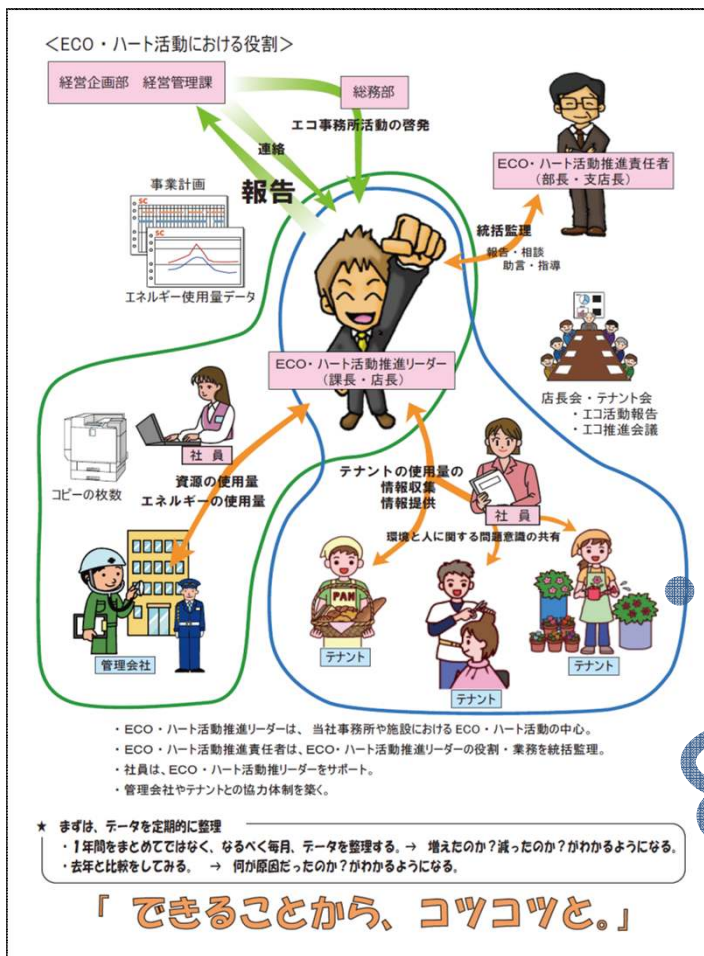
<ECO・ハート活動における役割>

経営企画部　経営管理課

総務部

エコ事務所活動の啓発

連絡

報告

ECO・ハート活動推進責任者
（部長・支店長）

事業計画

SC

SC

エネルギー使用量データ

統括監理

報告・相談
助言・指導

ECO・ハート活動推進リーダー
（課長・店長）

店長会・テナント会
・エコ活動報告
・エコ推進会議

社 員

コピーの枚数

資源の使用量
エネルギーの使用量

テナントの使用量の
情報収集
情報提供

社 員

環境と人に関する問題意識の共有

PAN

管理会社

テナント

テナント

テナント

・ECO・ハート活動推進リーダーは、当社事務所や施設における ECO・ハート活動の中心。
・ECO・ハート活動推進責任者は、ECO・ハート活動推進リーダーの役割・業務を統括監理。
・社員は、ECO・ハート活動推リーダーをサポート。
・管理会社やテナントとの協力体制を築く。

★ まずは、データを定期的に整理
・1年間をまとめてではなく、なるべく毎月、データを整理する。→ 増えたのか？減ったのか？がわかるようになる。
・去年と比較をしてみる。 → 何が原因だったのか？がわかるようになる。

「 できることから、コツコツと。」